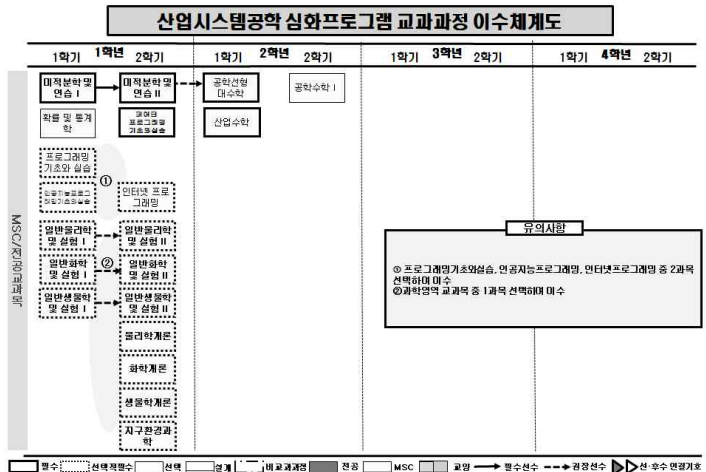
산업시스템공학 심화프로그램 교과과정 이수체계도

1학년
1학기 2학기

2학년
1학기 2학기

3학년
1학기 2학기

4학년
1학기 2학기

MSC/전공교과목

미적분학 및 연습 I
미적분학 및 연습 II
공학선형대수학
공학수학 I
확률 및 통계학
데이터프로그래밍기초와실습
산업수학
프로그래밍 기초와 실습
①
인공지능프로그래밍기초와실습
인터넷 프로그래밍
일반물리학 및 실험 I
일반물리학 및 실험 II
일반화학 및 실험 I
②
일반화학 및 실험 II
일반생물학 및 실험 I
일반생물학 및 실험 II
물리학개론
화학개론
생물학개론
지구환경과학

유의사항
① 프로그래밍기초와실습, 인공지능프로그래밍, 인터넷프로그래밍 중 2과목 선택하여 이수
②과학영역 교과목 중 1과목 선택하여 이수

필수 선택적필수 선택 설계 비교과과정 전공 MSC 교양 필수선수 권장선수 선·후수 연결기호